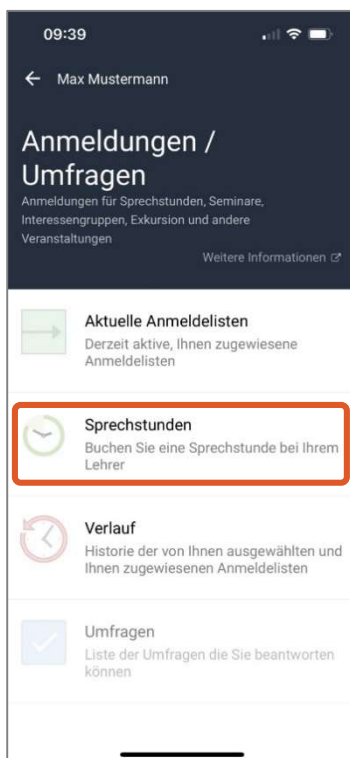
09:39

← Max Mustermann

Anmeldungen / Umfragen

Anmeldungen für Sprechstunden, Seminare, Interessengruppen, Exkursion und andere Veranstaltungen

Weitere Informationen

Aktuelle Anmeldelisten
Derzeit aktive, Ihnen zugewiesene Anmeldelisten

Sprechstunden
Buchen Sie eine Sprechstunde bei Ihrem Lehrer

Verlauf
Historie der von Ihnen ausgewählten und Ihnen zugewiesenen Anmeldelisten

Umfragen
Liste der Umfragen die Sie beantworten können